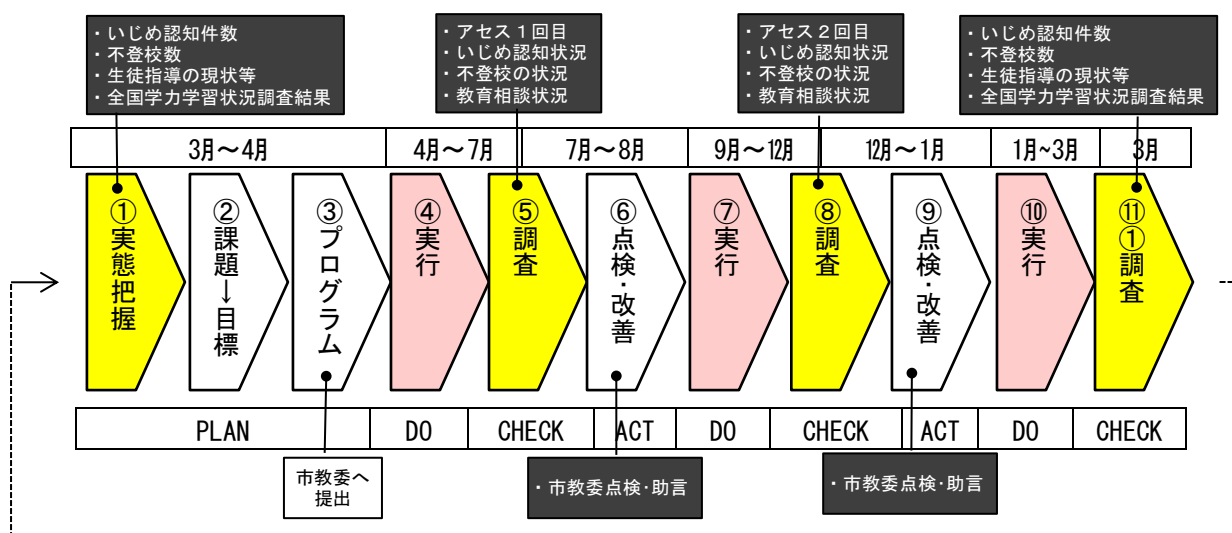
・いじめ認知件数
・不登校数
・生徒指導の現状等
・全国学力学習状況調査結果

・アセス１回目
・いじめ認知状況
・不登校の状況
・教育相談状況

・アセス２回目
・いじめ認知状況
・不登校の状況
・教育相談状況

・いじめ認知件数
・不登校数
・生徒指導の現状等
・全国学力学習状況調査結果

| 3月～4月 | 4月～7月 | 7月～8月 | 9月～12月 | 12月～1月 | 1月~3月 | 3月 |
|---|---|---|---|---|---|---|

①実態把握
②課題↓目標
③プログラム
④実行
⑤調査
⑥点検・改善
⑦実行
⑧調査
⑨点検・改善
⑩実行
⑪①調査

| PLAN | DO | CHECK | ACT | DO | CHECK | ACT | DO | CHECK |
|---|---|---|---|---|---|---|---|---|

市教委へ提出

・市教委点検・助言

・市教委点検・助言